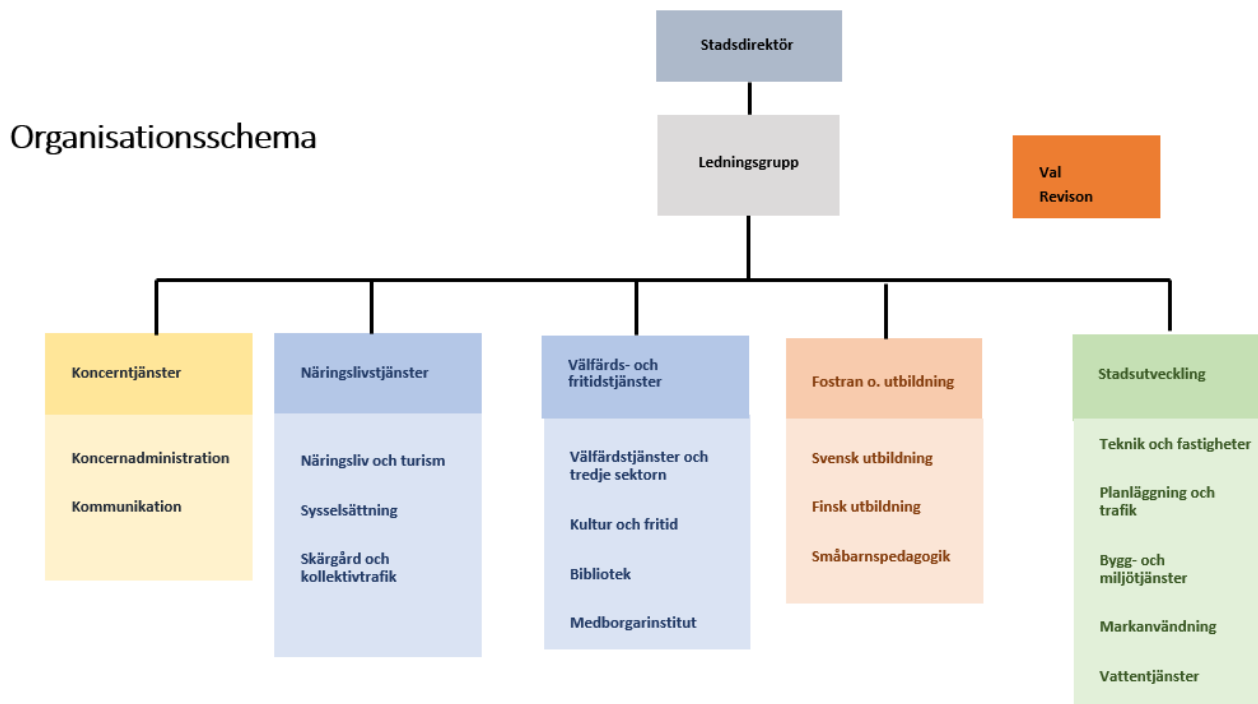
Organisationsschema

Stadsdirektör

Ledningsgrupp

Val
Revison

Koncerntjänster

Koncernadministration

Kommunikation

Näringslivstjänster

Näringsliv och turism

Sysselsättning

Skärgård och kollektivtrafik

Välfärds- och fritidstjänster

Välfärdstjänster och tredje sektorn

Kultur och fritid

Bibliotek

Medborgarinstitut

Fostran o. utbildning

Svensk utbildning

Finsk utbildning

Småbarnspedagogik

Stadsutveckling

Teknik och fastigheter

Planläggning och trafik

Bygg- och miljötjänster

Markanvändning

Vattentjänster